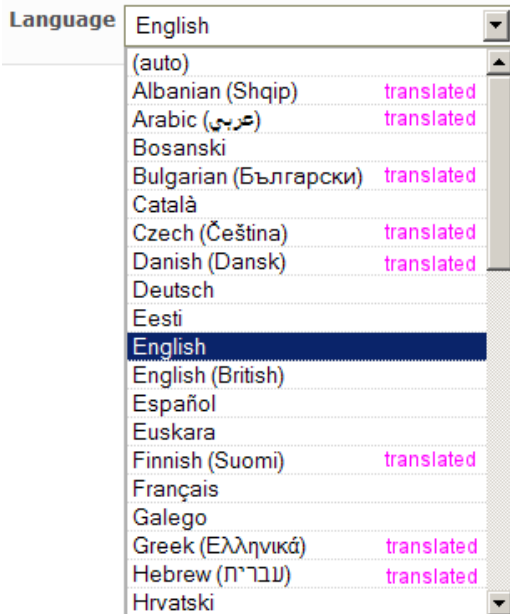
Language English

(auto)
Albanian (Shqip) translated
Arabic (عربي) translated
Bosanski
Bulgarian (Български) translated
Català
Czech (Čeština) translated
Danish (Dansk) translated
Deutsch
Eesti
English
English (British)
Español
Euskara
Finnish (Suomi) translated
Français
Galego
Greek (Ελληνικά) translated
Hebrew (עברית) translated
Hrvatski